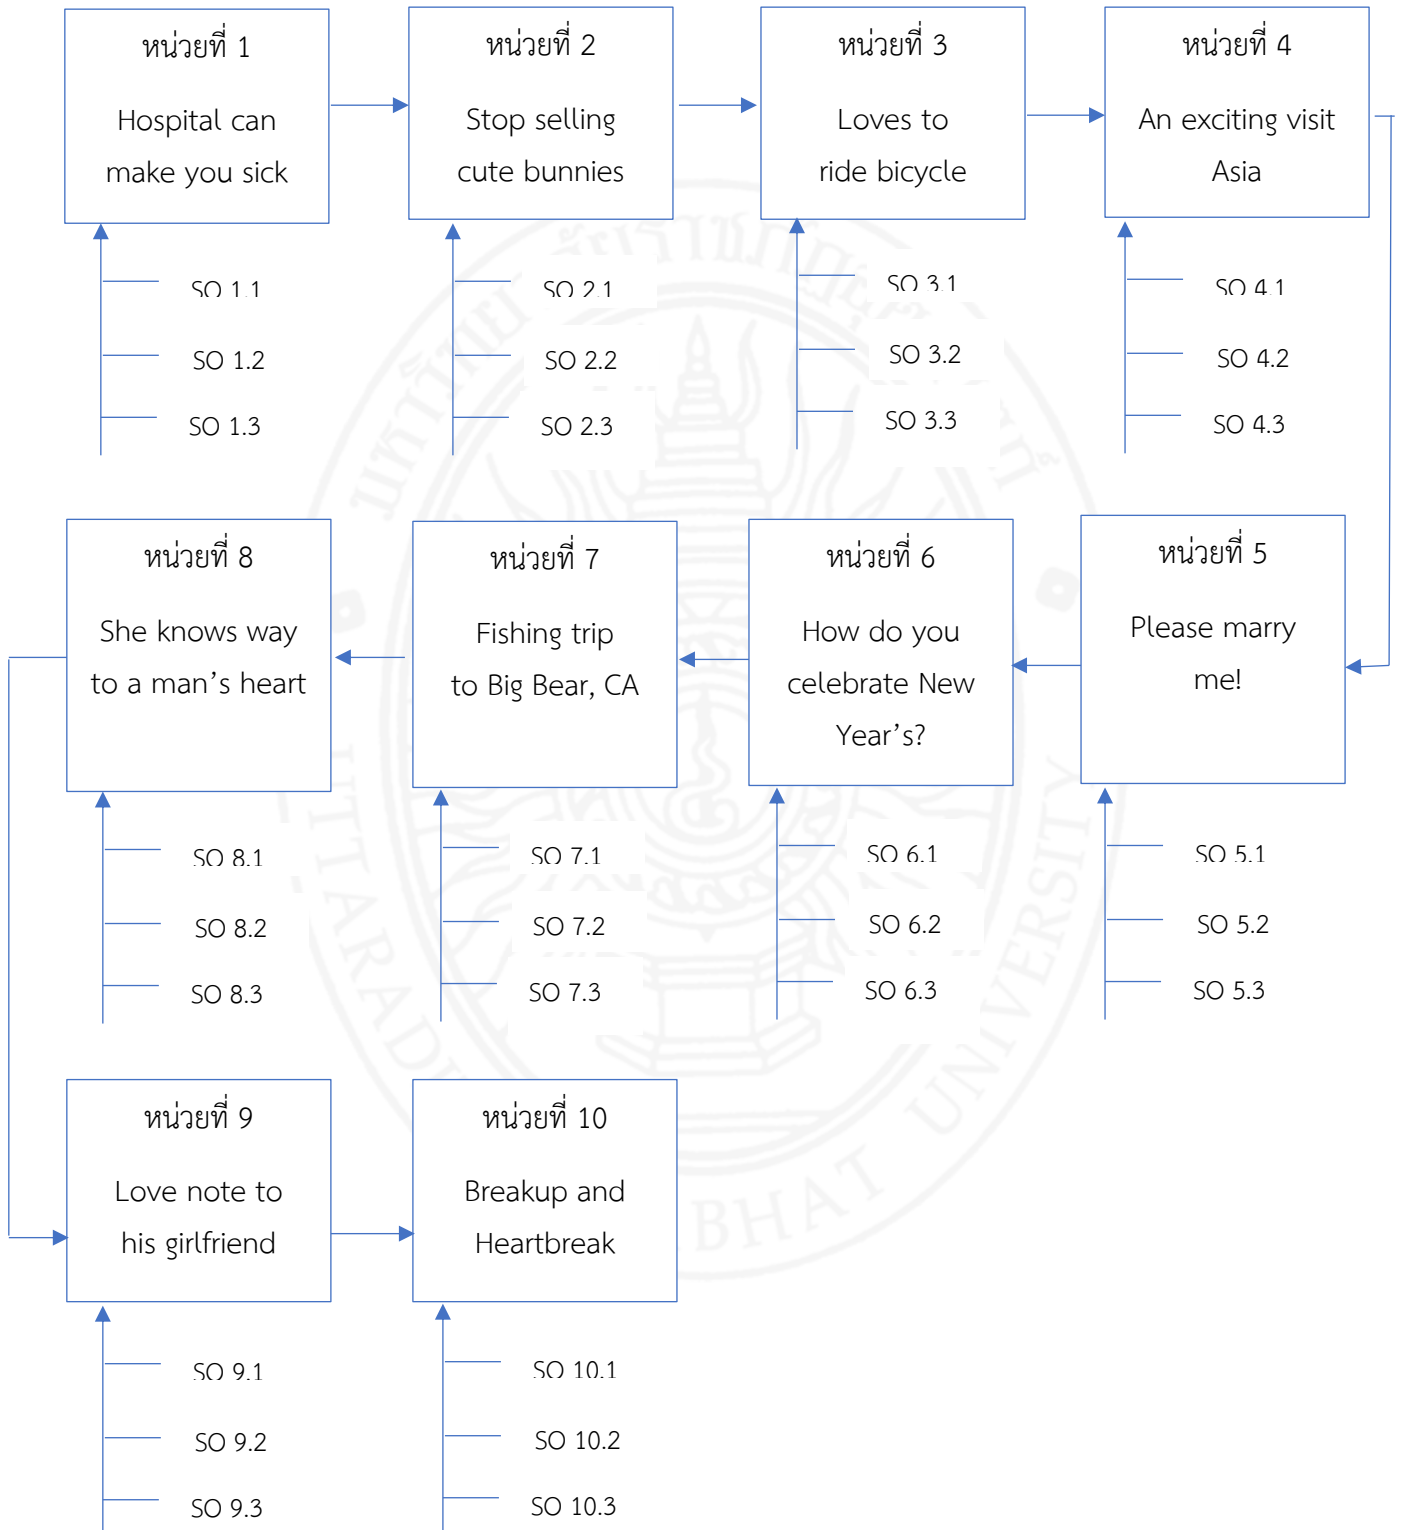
หน่วยที่ 1

Hospital can make you sick

SO 1.1

SO 1.2

SO 1.3

หน่วยที่ 2

Stop selling cute bunnies

SO 2.1

SO 2.2

SO 2.3

หน่วยที่ 3

Loves to ride bicycle

SO 3.1

SO 3.2

SO 3.3

หน่วยที่ 4

An exciting visit Asia

SO 4.1

SO 4.2

SO 4.3

หน่วยที่ 5

Please marry me!

SO 5.1

SO 5.2

SO 5.3

หน่วยที่ 6

How do you celebrate New Year's?

SO 6.1

SO 6.2

SO 6.3

หน่วยที่ 7

Fishing trip to Big Bear, CA

SO 7.1

SO 7.2

SO 7.3

หน่วยที่ 8

She knows way to a man's heart

SO 8.1

SO 8.2

SO 8.3

หน่วยที่ 9

Love note to his girlfriend

SO 9.1

SO 9.2

SO 9.3

หน่วยที่ 10

Breakup and Heartbreak

SO 10.1

SO 10.2

SO 10.3